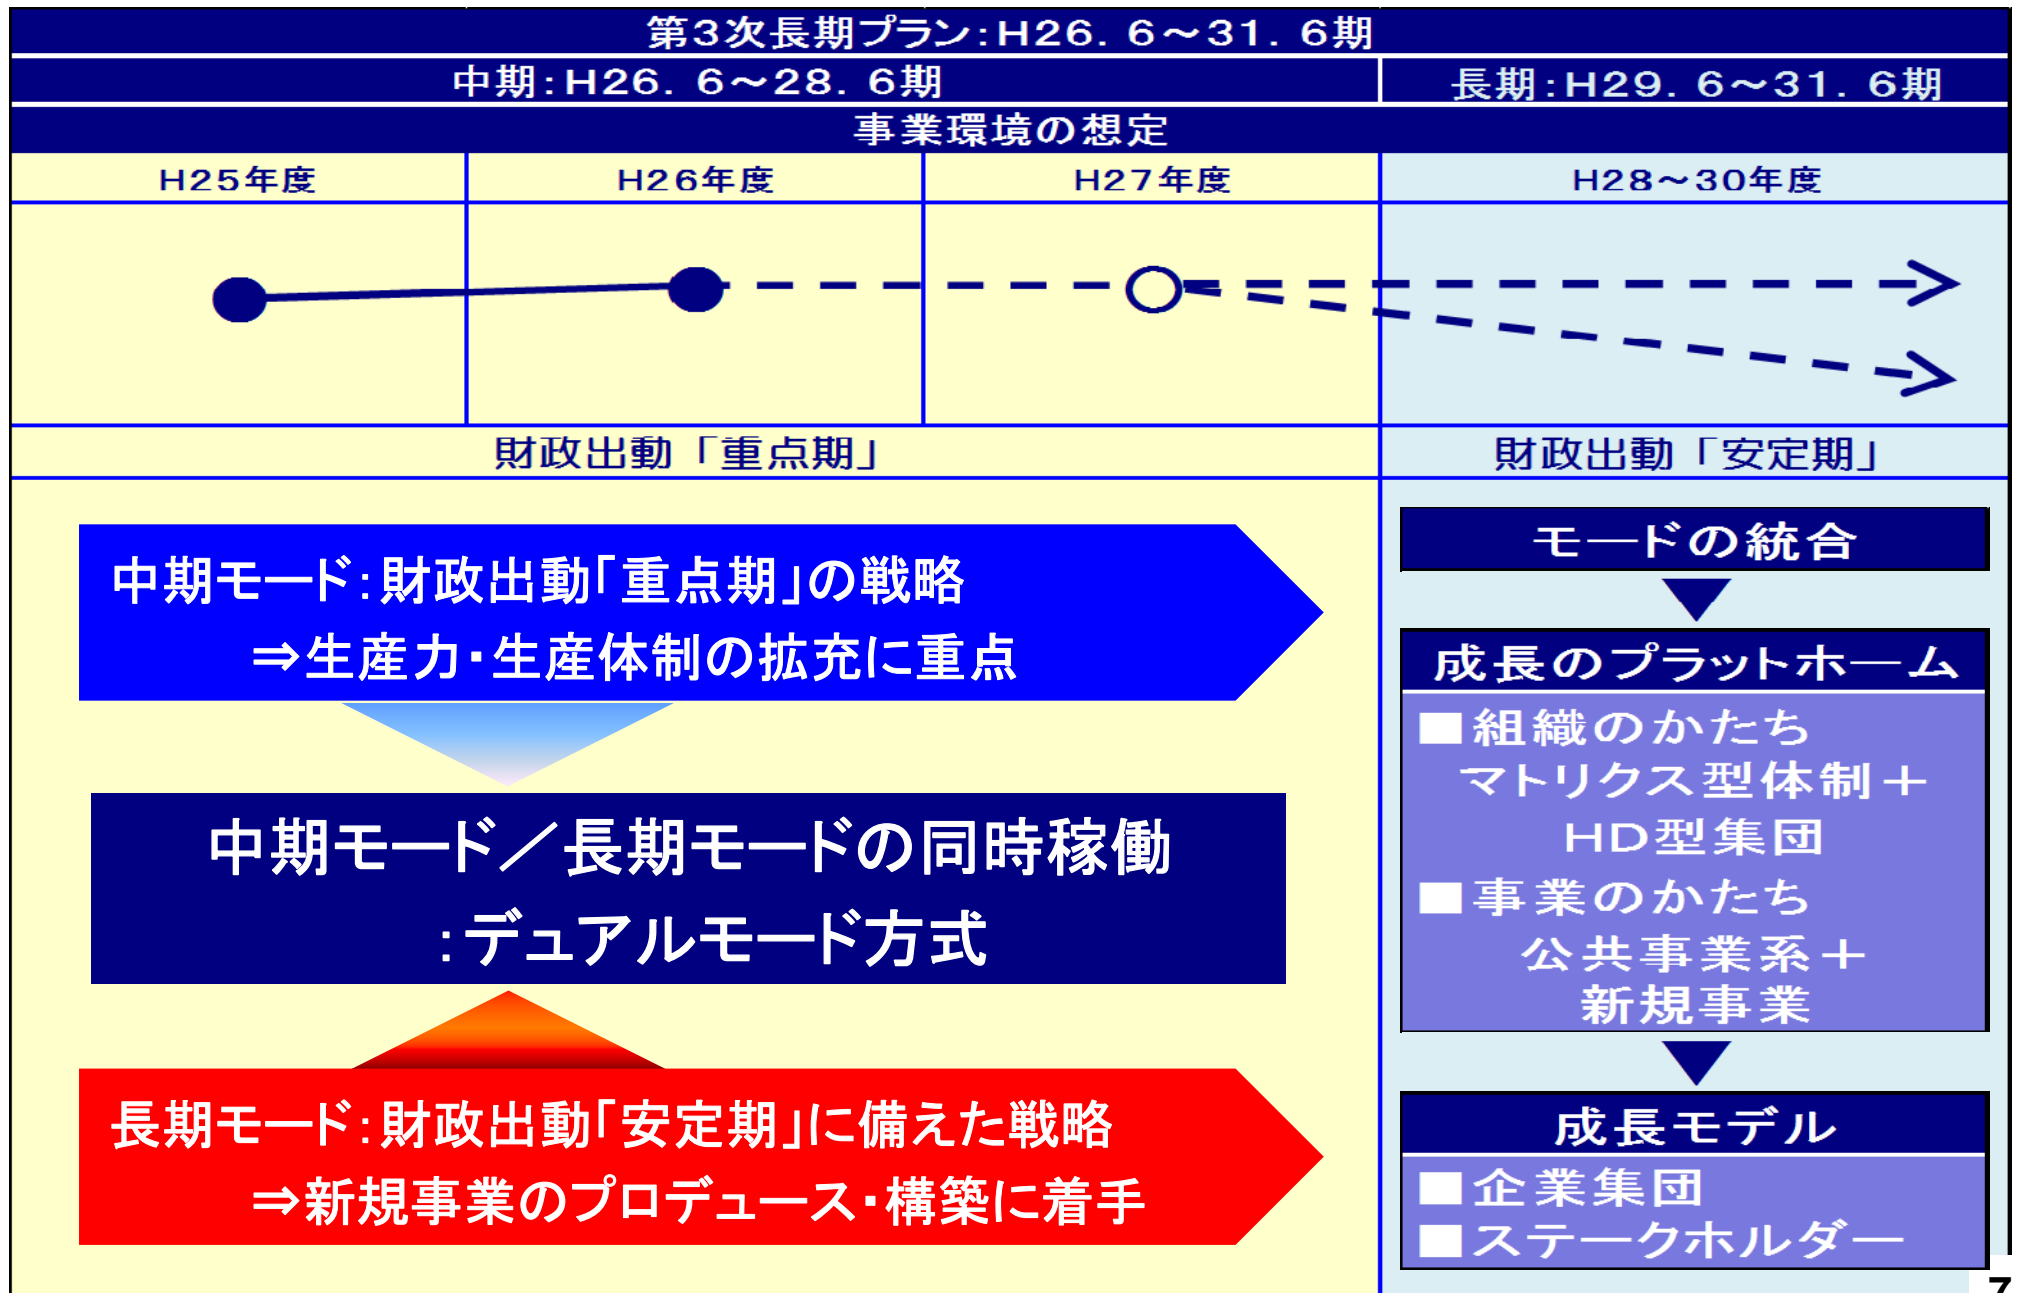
第3次長期プラン:H26. 6～31. 6期

| 中期:H26. 6～28. 6期 | | | 長期:H29. 6～31. 6期 |
|---|---|---|---|
| 事業環境の想定 | | | |
| H25年度 | H26年度 | H27年度 | H28～30年度 |
| 財政出動「重点期」 | | | 財政出動「安定期」 |

中期モード:財政出動「重点期」の戦略
⇒生産力・生産体制の拡充に重点

中期モード／長期モードの同時稼働
:デュアルモード方式

長期モード:財政出動「安定期」に備えた戦略
⇒新規事業のプロデュース・構築に着手

モードの統合

成長のプラットホーム
■組織のかたち
マトリクス型体制＋
HD型集団
■事業のかたち
公共事業系＋
新規事業

成長モデル
■企業集団
■ステークホルダー

7